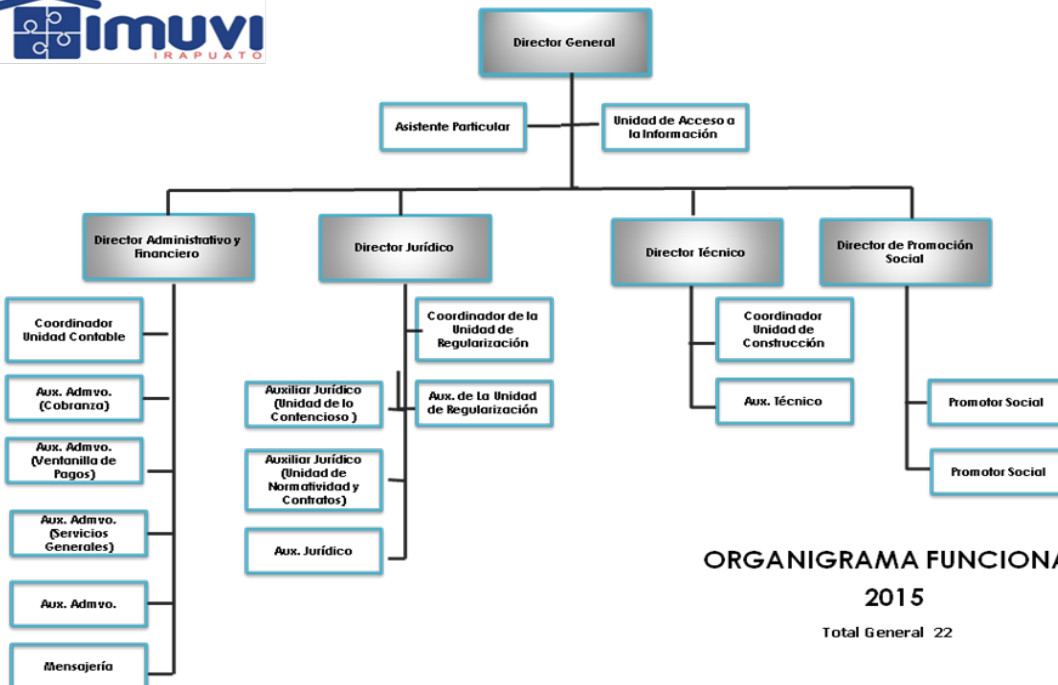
IMUVI
IRAPUATO

Director General

Asistente Particular

Unidad de Acceso a la Información

Director Administrativo y Financiero

Director Jurídico

Director Técnico

Director de Promoción Social

Coordinador Unidad Contable

Aux. Admvo. (Cobranza)

Aux. Admvo. (Ventanilla de Pagos)

Aux. Admvo. (Servicios Generales)

Aux. Admvo.

Mensajería

Coordinador de la Unidad de Regularización

Auxiliar Jurídico (Unidad de lo Contencioso )

Aux. de La Unidad de Regularización

Auxiliar Jurídico (Unidad de Normatividad y Contratos)

Aux. Jurídico

Coordinador Unidad de Construcción

Aux. Técnico

Promotor Social

Promotor Social

ORGANIGRAMA FUNCIONA

2015

Total General 22